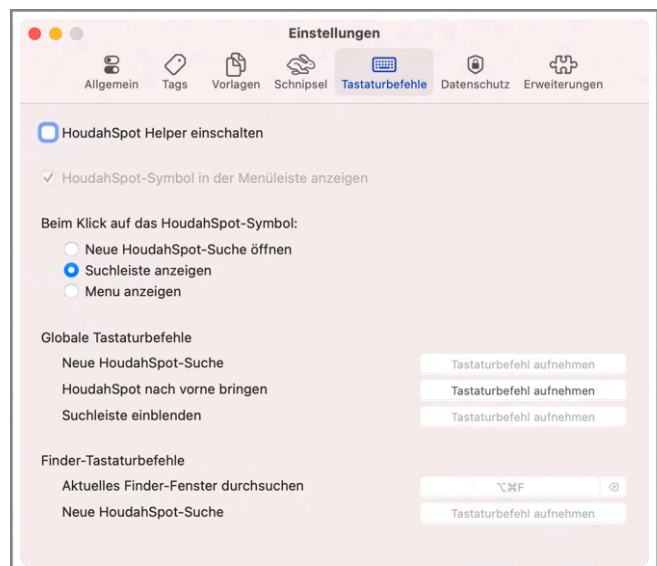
Einstellungen

Allgemein Tags Vorlagen Schnipsel Tastaturbefehle Datenschutz Erweiterungen

HoudahSpot Helper einschalten

✓ HoudahSpot-Symbol in der Menüleiste anzeigen

Beim Klick auf das HoudahSpot-Symbol:
Neue HoudahSpot-Suche öffnen
Suchleiste anzeigen
Menu anzeigen

Globale Tastaturbefehle
Neue HoudahSpot-Suche Tastaturbefehl aufnehmen
HoudahSpot nach vorne bringen Tastaturbefehl aufnehmen
Suchleiste einblenden Tastaturbefehl aufnehmen

Finder-Tastaturbefehle
Aktuelles Finder-Fenster durchsuchen ⌥⌘F
Neue HoudahSpot-Suche Tastaturbefehl aufnehmen